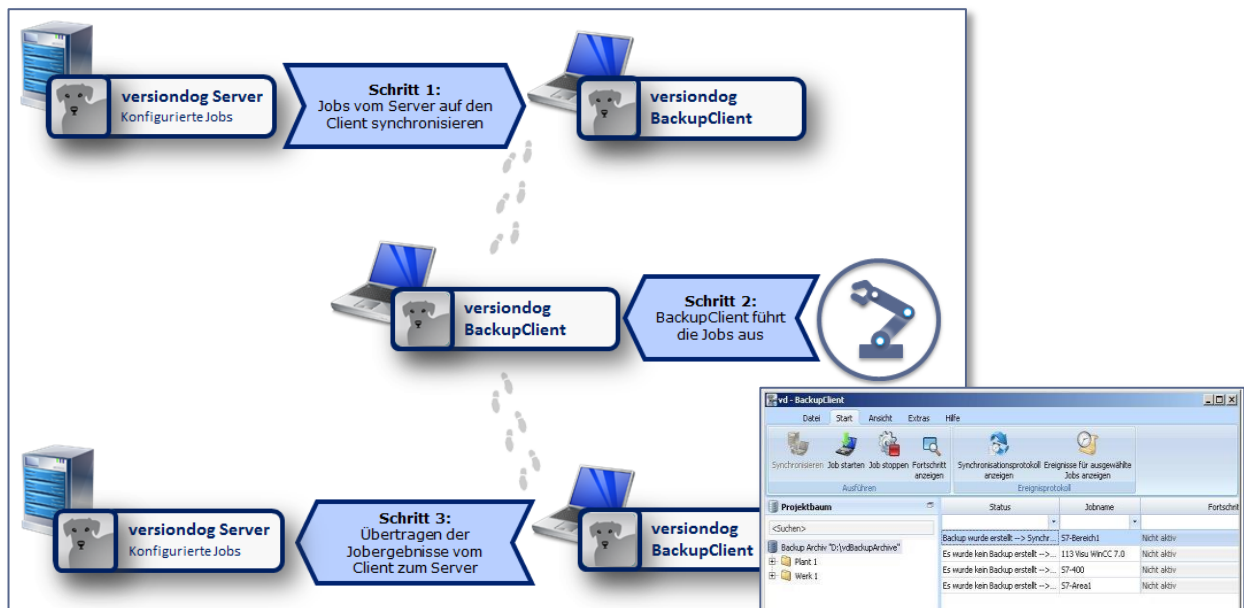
versiondog Server
Konfigurierte Jobs

Schritt 1:
Jobs vom Server auf den Client synchronisieren

versiondog
BackupClient

versiondog
BackupClient

Schritt 2:
BackupClient führt die Jobs aus

versiondog Server
Konfigurierte Jobs

Schritt 3:
Übertragen der Jobergebnisse vom Client zum Server

versiondog
BackupClient

vd - BackupClient

Datei Start Ansicht Extras Hilfe

Synchronisieren Job starten Job stoppen Fortschritt anzeigen
Ausführen

Synchronisationsprotokoll anzeigen Ereignisse für ausgewählte Jobs anzeigen
Ereignisprotokoll

Projektbaum

<Suchen>

Backup Archiv "D:\vdBackupArchive"
Plant 1
Werk 1

| Status | Jobname | Fortschrit |
|---|---|---|
| Backup wurde erstellt --> Synchr... | S7-Bereich1 | Nicht aktiv |
| Es wurde kein Backup erstellt -->... | 113 Visu WinCC 7.0 | Nicht aktiv |
| Es wurde kein Backup erstellt -->... | S7-400 | Nicht aktiv |
| Es wurde kein Backup erstellt -->... | S7-Area1 | Nicht aktiv |